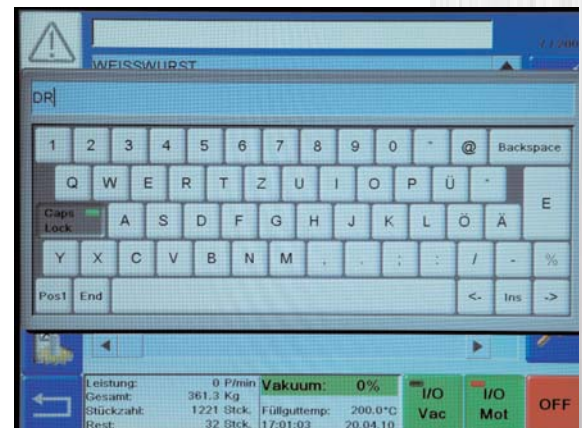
WEISSWURST

7.7.200

DR

1 2 3 4 5 6 7 8 9 0 ' @ Backspace

Q W E R T Z U I O P Ü *

E

Caps Lock A S D F G H J K L Ö Ä

Y X C V B N M , . ; : / - %

Pos1 End <- Ins ->

Leistung: 0 P/min
Gesamt: 361.3 Kg
Stückzahl: 1221 Stck.
Rest: 32 Stck.

Vakuum: 0%
Füllguttemp: 200.0°C
17:01:03 20.04.10

I/O Vac

I/O Mot

OFF